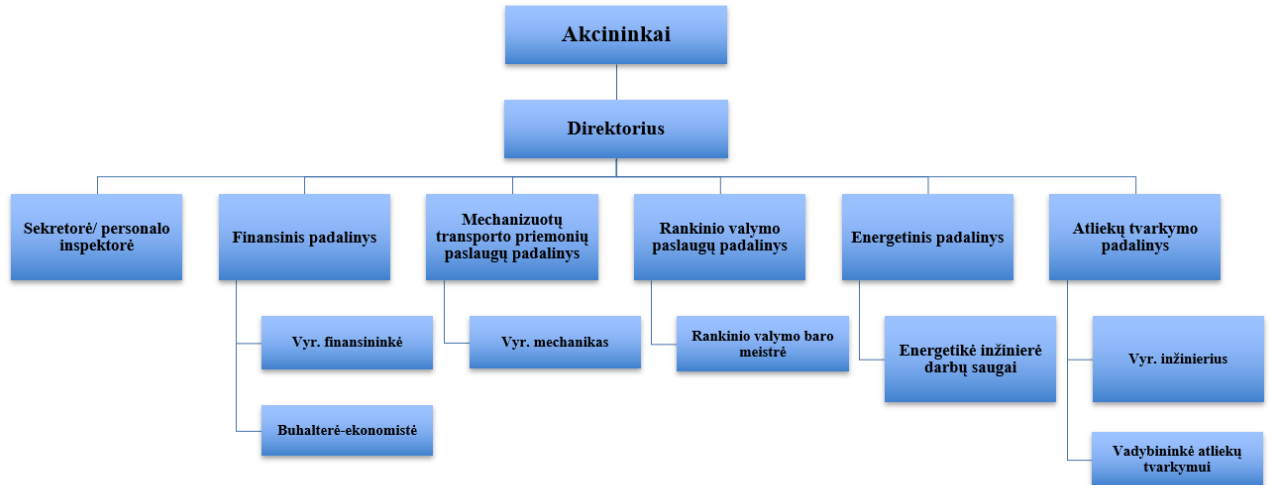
Akcininkai

Direktorius

Sekretorė/ personalo inspektorė

Finansinis padalinys

Vyr. finansininkė

Buhalterė-ekonomistė

Mechanizuotų transporto priemonių paslaugų padalinys

Vyr. mechanikas

Rankinio valymo paslaugų padalinys

Rankinio valymo baro meistrė

Energetinis padalinys

Energetikė inžinierė darbų saugai

Atliekų tvarkymo padalinys

Vyr. inžinierius

Vadybininkė atliekų tvarkymui